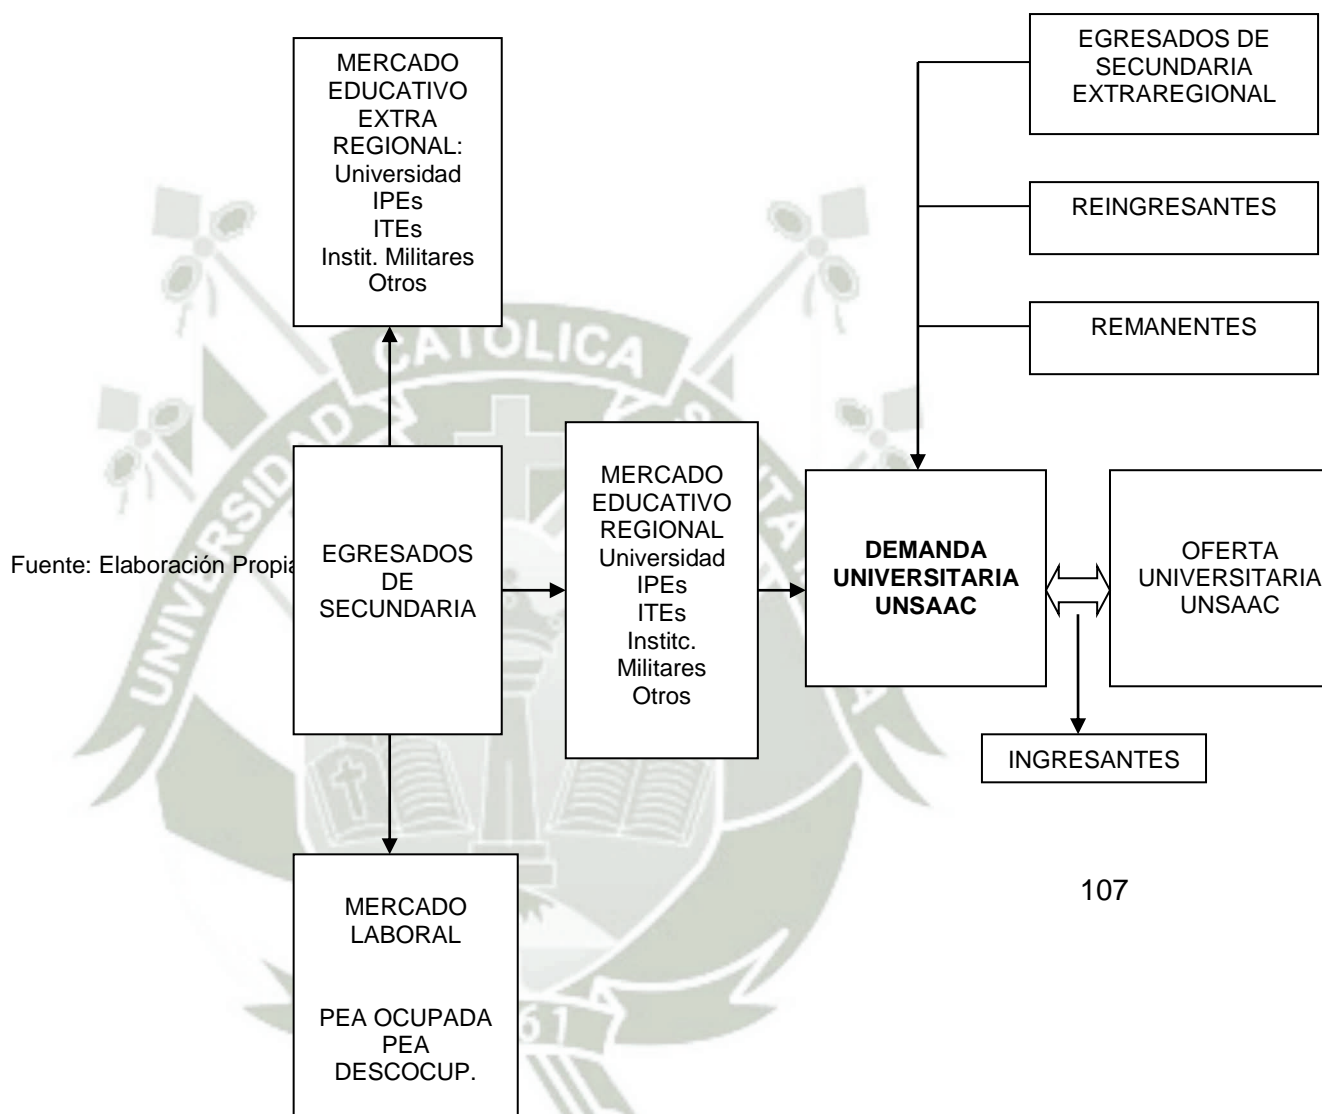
MERCADO EDUCATIVO EXTRA REGIONAL: Universidad IPEs ITEs Instit. Militares Otros

EGRESADOS DE SECUNDARIA EXTRAREGIONAL

REINGRESANTES

REMANENTES

CATOLICA

Fuente: Elaboración Propia

EGRESADOS DE SECUNDARIA

MERCADO EDUCATIVO REGIONAL Universidad IPEs ITEs Institc. Militares Otros

**DEMANDA UNIVERSITARIA UNSAAC**

OFERTA UNIVERSITARIA UNSAAC

INGRESANTES

MERCADO LABORAL

PEA OCUPADA PEA DESCOCUP.

107